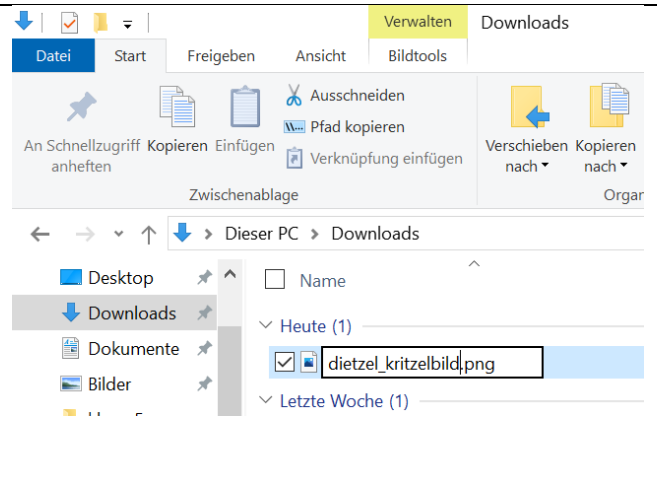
Verwalten
Downloads
Datei
Start
Freigeben
Ansicht
Bildtools
An Schnellzugriff anheften
Kopieren
Einfügen
Ausschneiden
Pfad kopieren
Verknüpfung einfügen
Zwischenablage
Verschieben nach
Kopieren nach
Orga
Dieser PC > Downloads
Desktop
Downloads
Dokumente
Bilder
Name
Heute (1)
dietzel_kritzelbild.png
Letzte Woche (1)